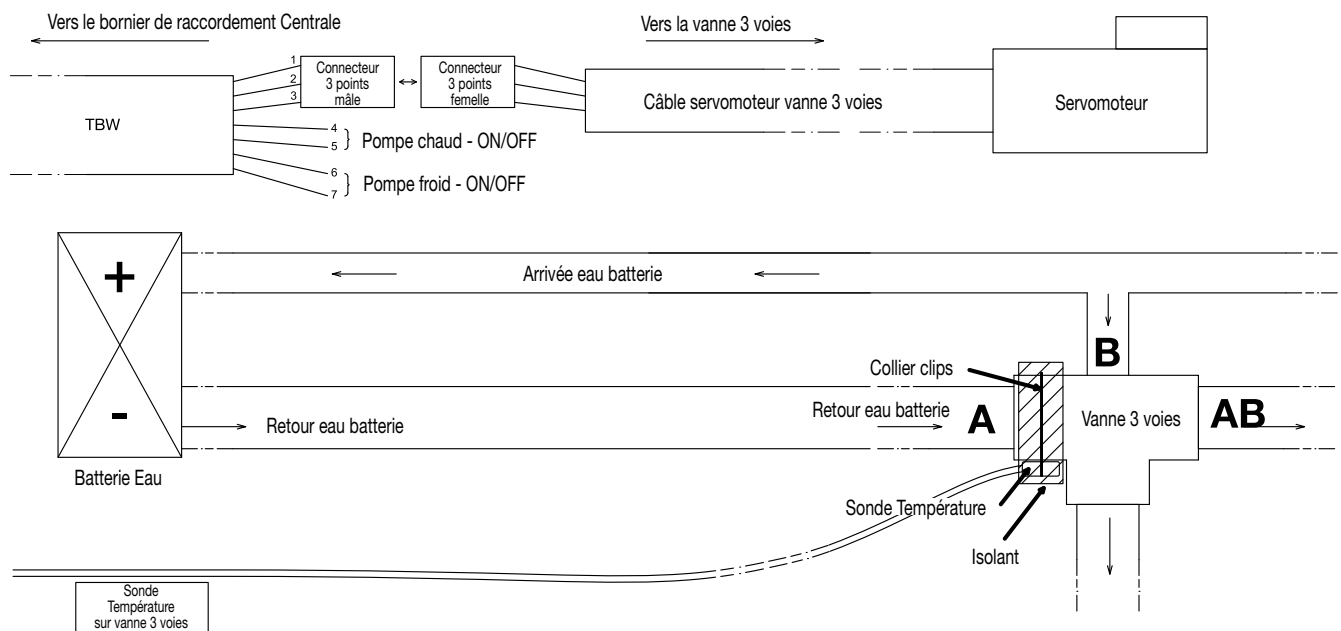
Vers le bornier de raccordement Centrale

Vers la vanne 3 voies

1
2
3
Connecteur 3 points mâle

Connecteur 3 points femelle

Câble servomoteur vanne 3 voies

Servomoteur

TBW

4
5
Pompe chaud - ON/OFF

6
7
Pompe froid - ON/OFF

+

Arrivée eau batterie

B

Collier clips

-

Retour eau batterie

Retour eau batterie

A

Vanne 3 voies

AB

Batterie Eau

Sonde Température

Isolant

Sonde Température sur vanne 3 voies